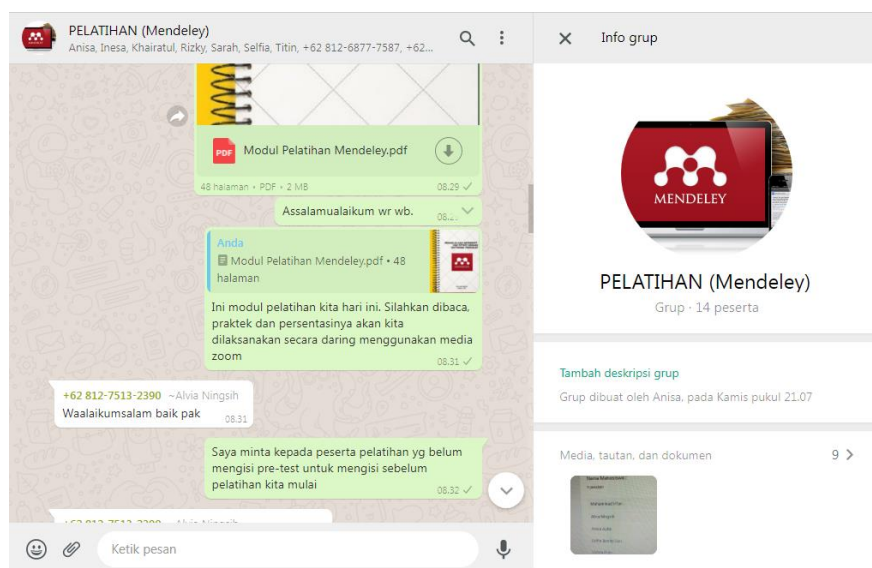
PELATIHAN (Mendeley)
Anisa, Inesa, Khairatul, Rizky, Sarah, Selfia, Titin, +62 812-6877-7587, +62...

Modul Pelatihan Mendeley.pdf
48 halaman • PDF • 2 MB 08.29

Assalamualaikum wr wb. 08.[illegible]

Anda
Modul Pelatihan Mendeley.pdf • 48 halaman
Ini modul pelatihan kita hari ini. Silahkan dibaca, praktek dan persentasinya akan kita dilaksanakan secara daring menggunakan media zoom
08.31

+62 812-7513-2390 ~Alvia Ningsih
Waalaikumsalam baik pak 08.31

Saya minta kepada peserta pelatihan yg belum mengisi pre-test untuk mengisi sebelum pelatihan kita mulai
08.32

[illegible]

Ketik pesan

Info grup

MENDELEY

PELATIHAN (Mendeley)
Grup · 14 peserta

Tambah deskripsi grup
Grup dibuat oleh Anisa, pada Kamis pukul 21.07

Media, tautan, dan dokumen 9 >